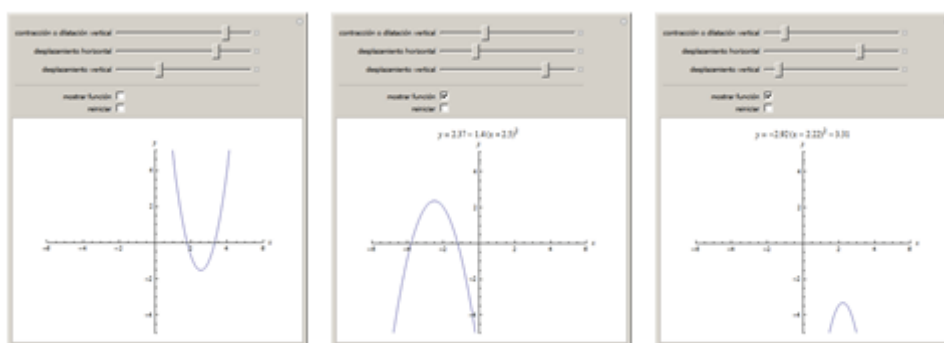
contracción o dilatación vertical
desplazamiento horizontal
desplazamiento vertical
mostrar función
reiniciar

-6 -4 -2 2 4 6
4
2
-2
-4
x
y

contracción o dilatación vertical
desplazamiento horizontal
desplazamiento vertical
mostrar función
reiniciar

$y = 2.37 - 1.4(x + 2.5)^2$

-6 -4 -2 2 4 6
4
2
-2
-4
x
y

contracción o dilatación vertical
desplazamiento horizontal
desplazamiento vertical
mostrar función
reiniciar

$y = -2.92(x - 2.22)^2 - 3.31$

-6 -4 -2 2 4 6
4
2
-2
-4
x
y